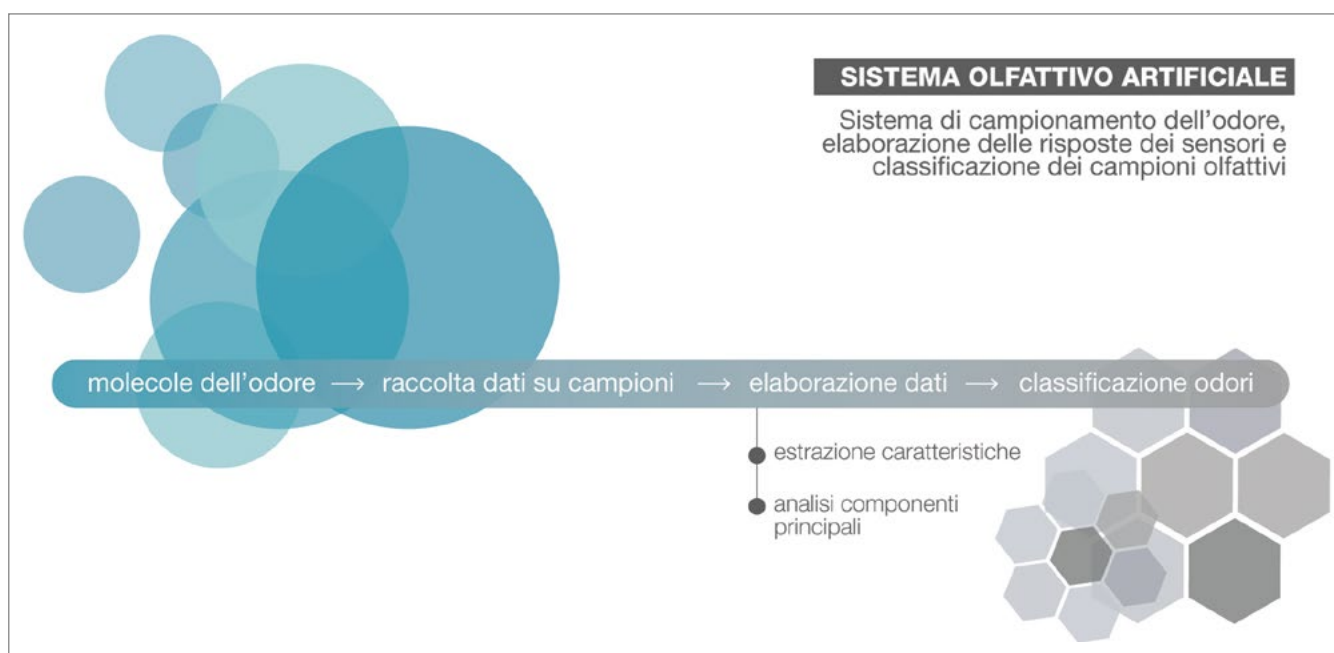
SISTEMA OLFATTIVO ARTIFICIALE

Sistema di campionamento dell'odore, elaborazione delle risposte dei sensori e classificazione dei campioni olfattivi

molecole dell'odore ⟶ raccolta dati su campioni ⟶ elaborazione dati ⟶ classificazione odori

estrazione caratteristiche

analisi componenti principali